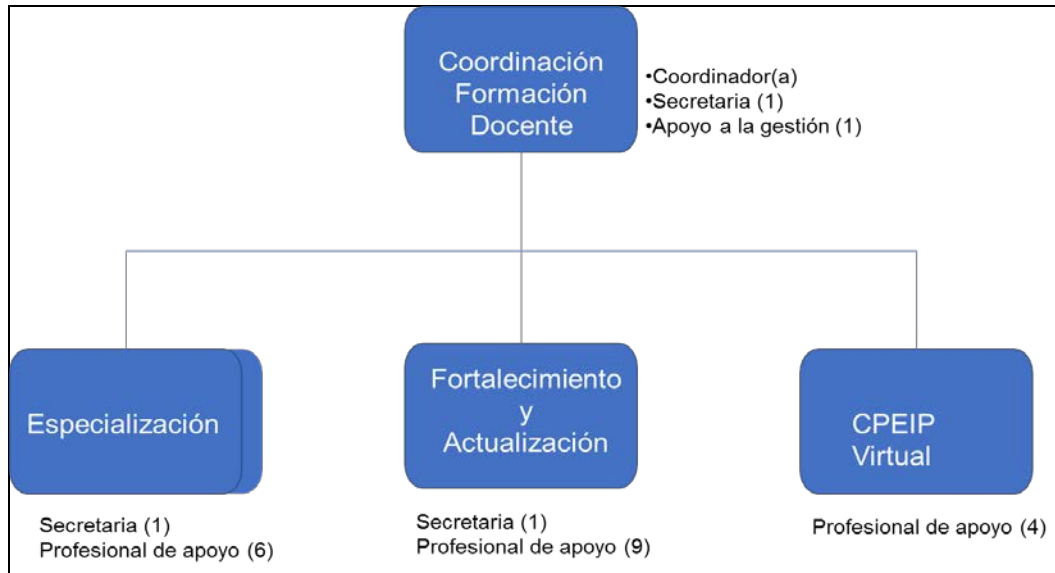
Coordinación Formación Docente

•Coordinador(a)
•Secretaria (1)
•Apoyo a la gestión (1)

Especialización

Secretaria (1)
Profesional de apoyo (6)

Fortalecimiento y Actualización

Secretaria (1)
Profesional de apoyo (9)

CPEIP Virtual

Profesional de apoyo (4)